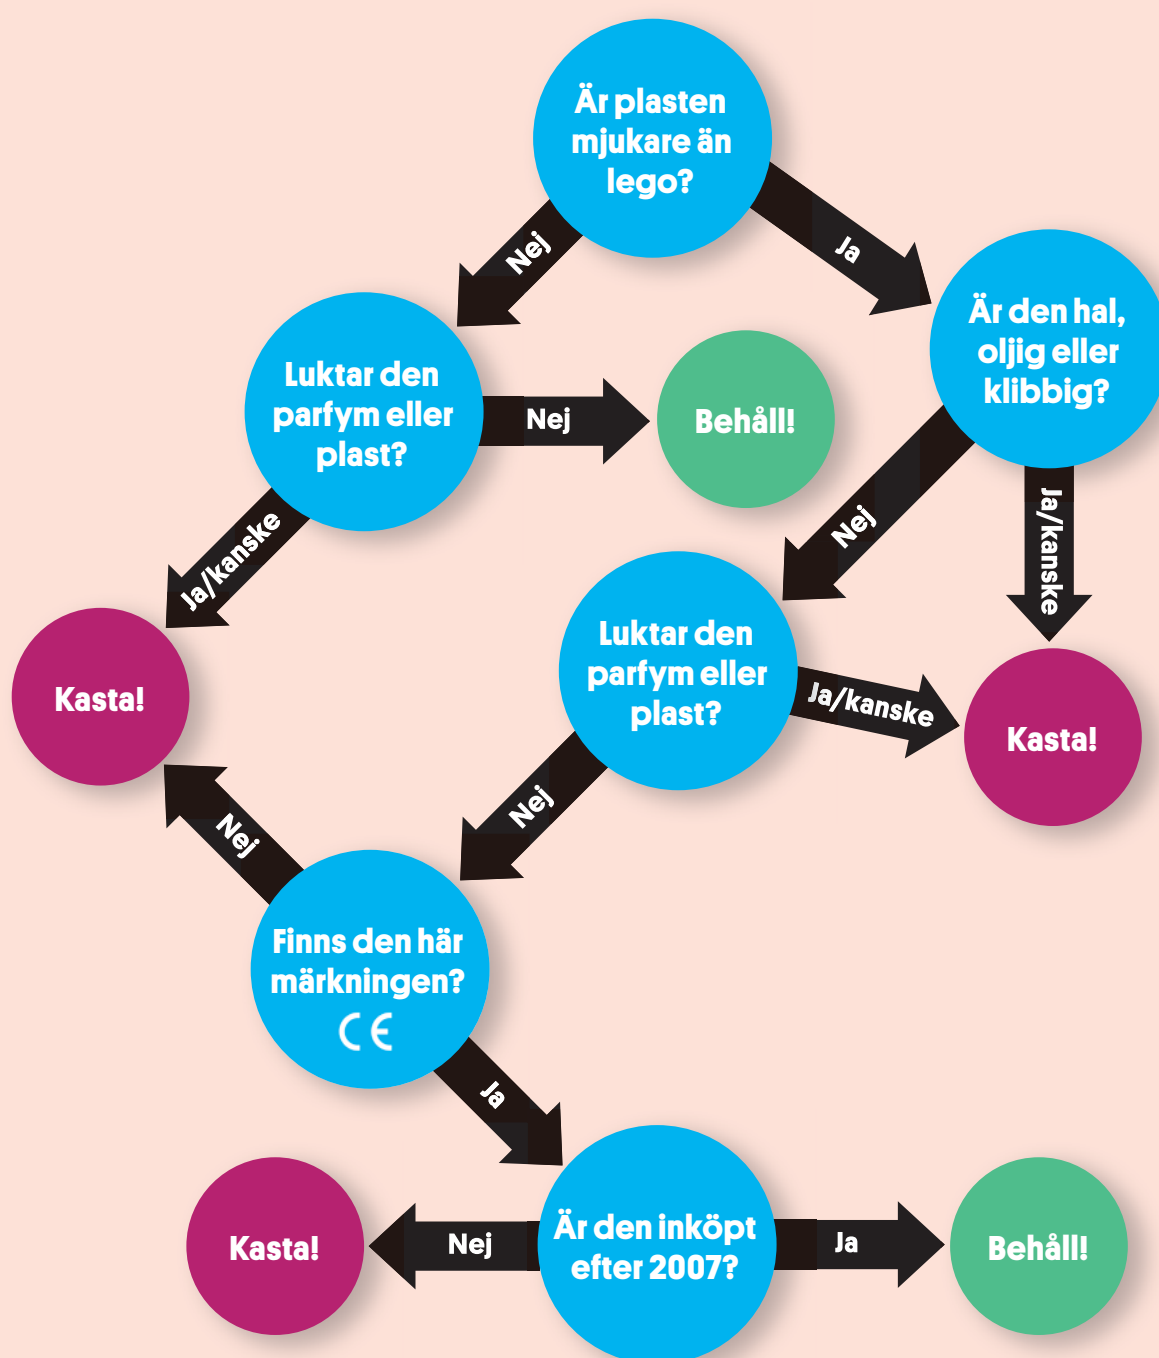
Är plasten mjukare än lego?

Nej

Ja

Luktar den parfym eller plast?

Nej

Behåll!

Är den hal, oljig eller klibbig?

Ja/kanske

Nej

Ja/kanske

Kasta!

Luktar den parfym eller plast?

Ja/kanske

Kasta!

Nej

Nej

Finns den här märkningen?
CE

Ja

Kasta!

Nej

Är den inköpt efter 2007?

Ja

Behåll!